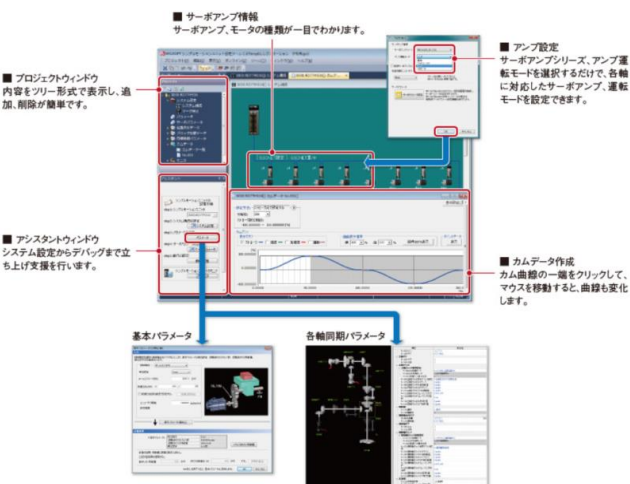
■ サーボアンプ情報
サーボアンプ、モータの種類が一目でわかります。

■ アンプ設定
サーボアンプシリーズ、アンプ運転モードを選択するだけで、各軸に対応したサーボアンプ、運転モードを設定できます。

■ プロジェクトウィンドウ
内容をツリー形式で表示し、追加、削除が簡単です。

■ アシスタントウィンドウ
システム設定からデバッグまで立ち上げ支援を行います。

■ カムデータ作成
カム曲線の一端をクリックして、マウスを移動すると、曲線も変化します。

基本パラメータ

各軸同期パラメータ